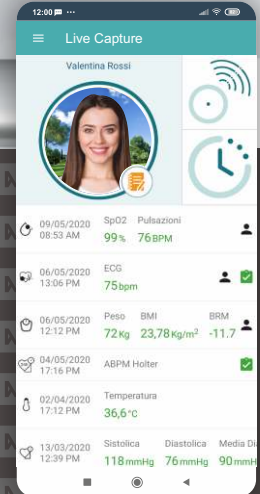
12:00 ▪ ···

Live Capture

Valentina Rossi

09/05/2020 08:53 AM SpO2 99% Pulsazioni 76BPM

06/05/2020 13:06 PM ECG 75bpm

06/05/2020 12:12 PM Peso 72Kg BMI 23,78Kg/m$^2$ BRM -11.7

04/05/2020 17:16 PM ABPM Holter

02/04/2020 17:12 PM Temperatura 36,6°C

13/03/2020 12:39 PM Sistolica 118mmHg Diastolica 76mmHg Media Dia 90mmHg